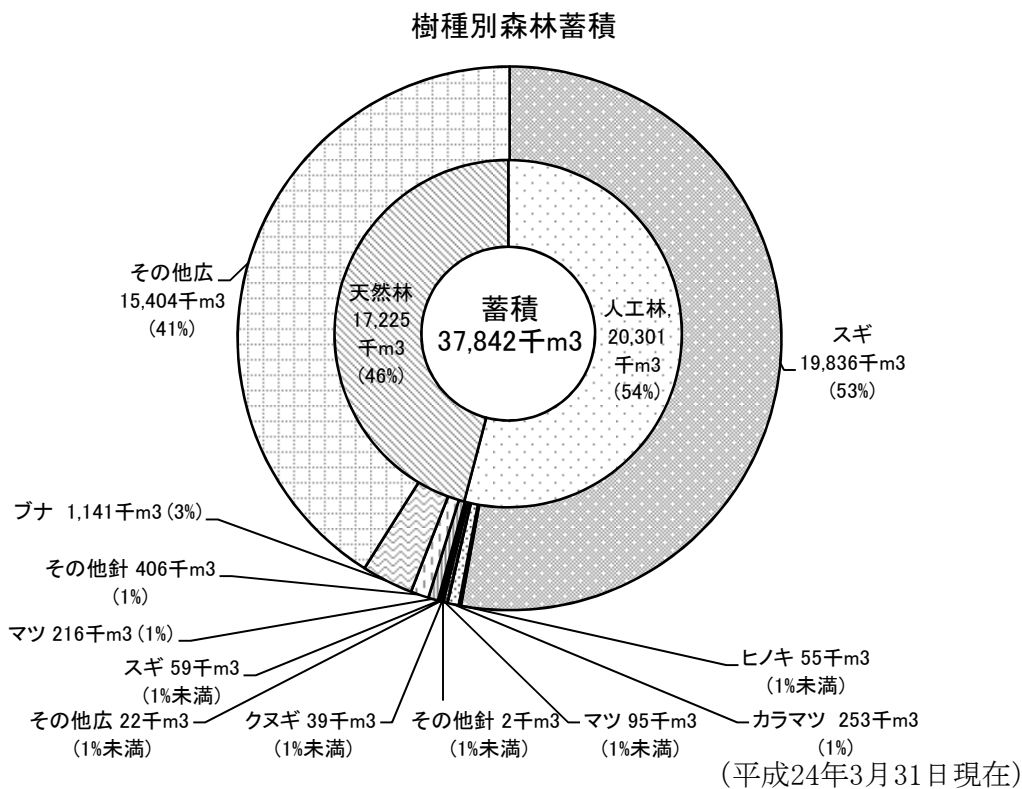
樹種別森林蓄積

蓄積
37,842千m3

人工林,
20,301
千m3
(54%)

天然林
17,225
千m3
(46%)

その他広
15,404千m3
(41%)

スギ
19,836千m3
(53%)

ブナ 1,141千m3 (3%)

その他針 406千m3
(1%)

マツ 216千m3 (1%)

スギ 59千m3
(1%未満)

その他広 22千m3
(1%未満)

クヌギ 39千m3
(1%未満)

その他針 2千m3
(1%未満)

マツ 95千m3
(1%未満)

カラマツ 253千m3
(1%)

ヒノキ 55千m3
(1%未満)

(平成24年3月31日現在)